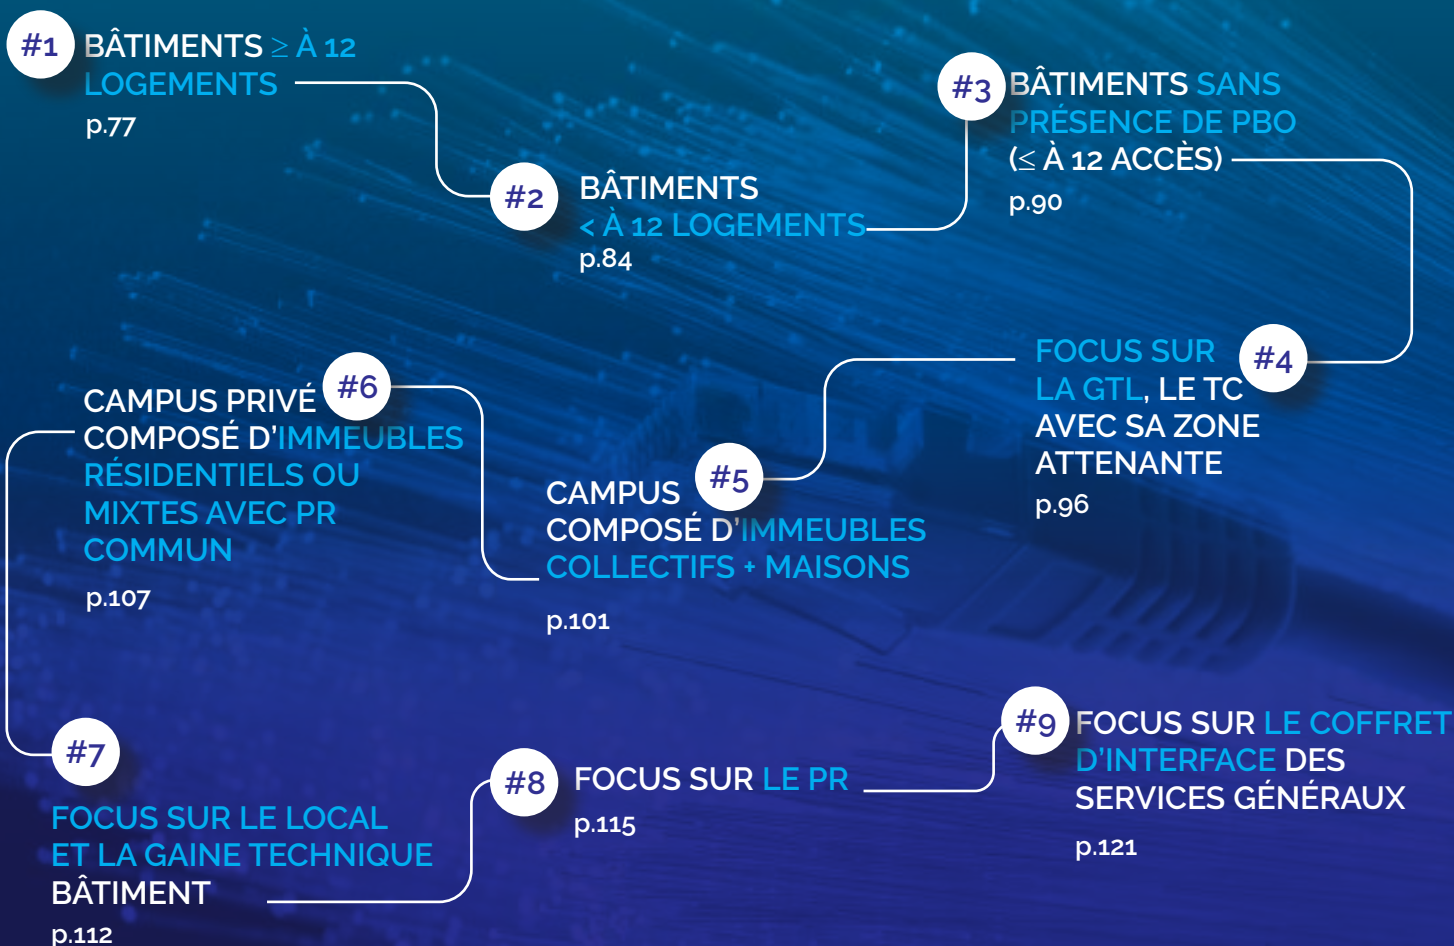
#1 BÂTIMENTS ≥ À 12 LOGEMENTS
p.77

#2 BÂTIMENTS < À 12 LOGEMENTS
p.84

#3 BÂTIMENTS SANS PRÉSENCE DE PBO (≤ À 12 ACCÈS)
p.90

#4 FOCUS SUR LA GTL, LE TC AVEC SA ZONE ATTENANTE
p.96

#5 CAMPUS COMPOSÉ D'IMMEUBLES COLLECTIFS + MAISONS
p.101

#6 CAMPUS PRIVÉ COMPOSÉ D'IMMEUBLES RÉSIDENTIELS OU MIXTES AVEC PR COMMUN
p.107

#7 FOCUS SUR LE LOCAL ET LA GAINE TECHNIQUE BÂTIMENT
p.112

#8 FOCUS SUR LE PR
p.115

#9 FOCUS SUR LE COFFRET D'INTERFACE DES SERVICES GÉNÉRAUX
p.121